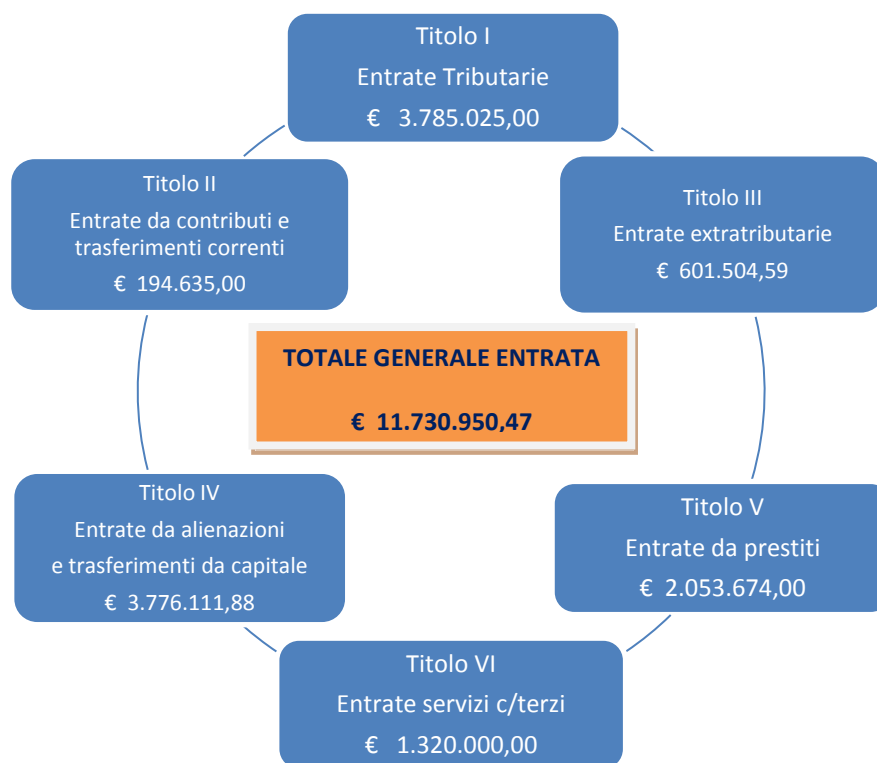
Titolo I
Entrate Tributarie
€ 3.785.025,00

Titolo II
Entrate da contributi e trasferimenti correnti
€ 194.635,00

Titolo III
Entrate extratributarie
€ 601.504,59

TOTALE GENERALE ENTRATA

€ 11.730.950,47

Titolo IV
Entrate da alienazioni e trasferimenti da capitale
€ 3.776.111,88

Titolo V
Entrate da prestiti
€ 2.053.674,00

Titolo VI
Entrate servizi c/terzi
€ 1.320.000,00